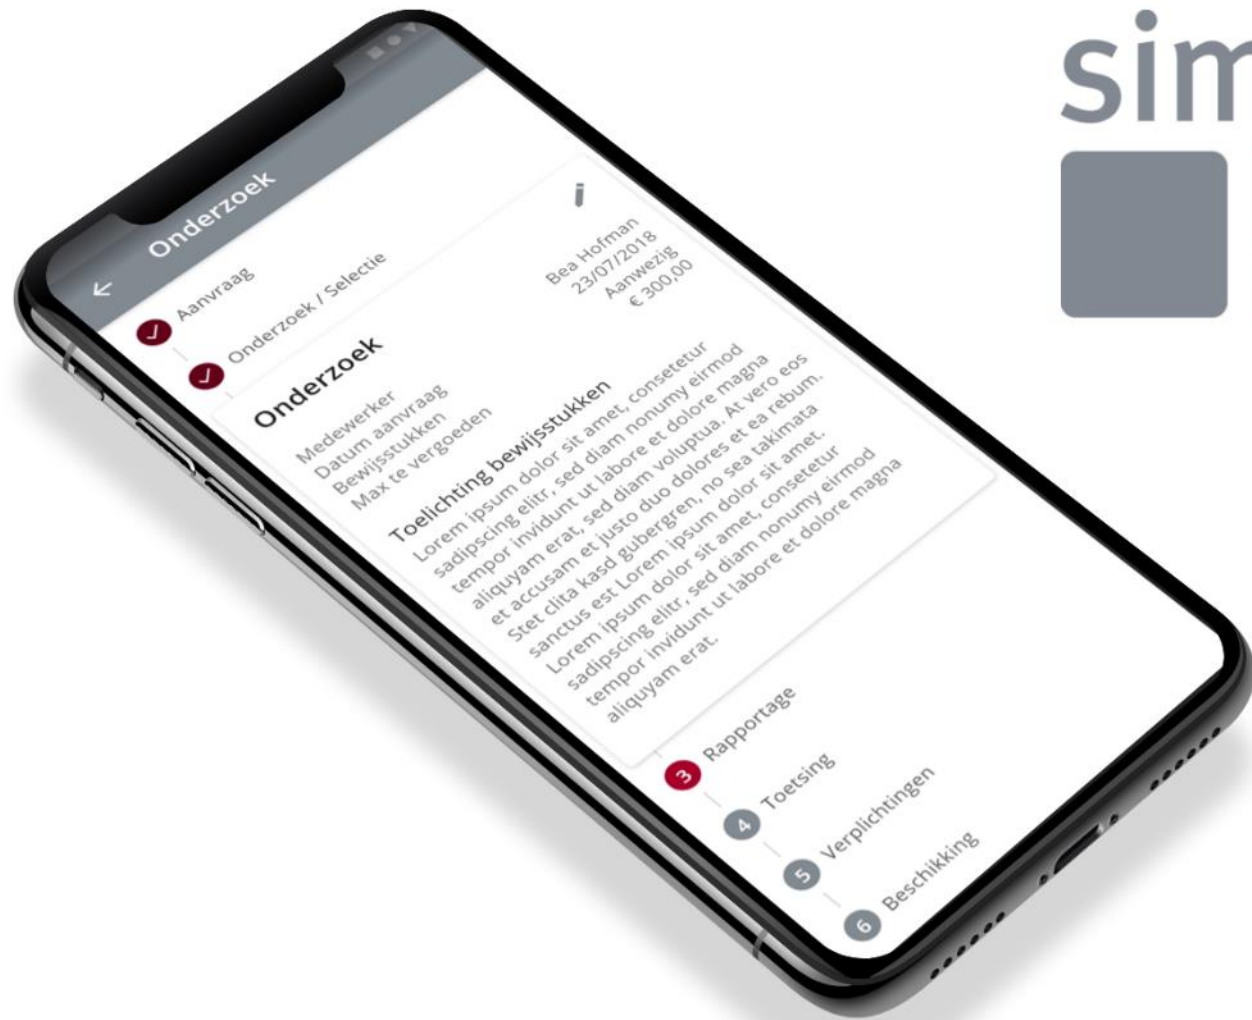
sim

Onderzoek

Aanvraag

Onderzoek / Selectie

Onderzoek

i

| Medewerker | Bea Hofman |
|---|---|
| Datum aanvraag | 23/07/2018 |
| Bewijsstukken | Aanwezig |
| Max te vergoeden | € 300,00 |

Toelichting bewijsstukken
Lorem ipsum dolor sit amet, consetetur sadipscing elitr, sed diam nonumy eirmod tempor invidunt ut labore et dolore magna aliquyam erat, sed diam voluptua. At vero eos et accusam et justo duo dolores et ea rebum. Stet clita kasd gubergren, no sea takimata sanctus est Lorem ipsum dolor sit amet. Lorem ipsum dolor sit amet, consetetur sadipscing elitr, sed diam nonumy eirmod tempor invidunt ut labore et dolore magna aliquyam erat.

3 Rapportage

4 Toetsing

5 Verplichtingen

6 Beschikking